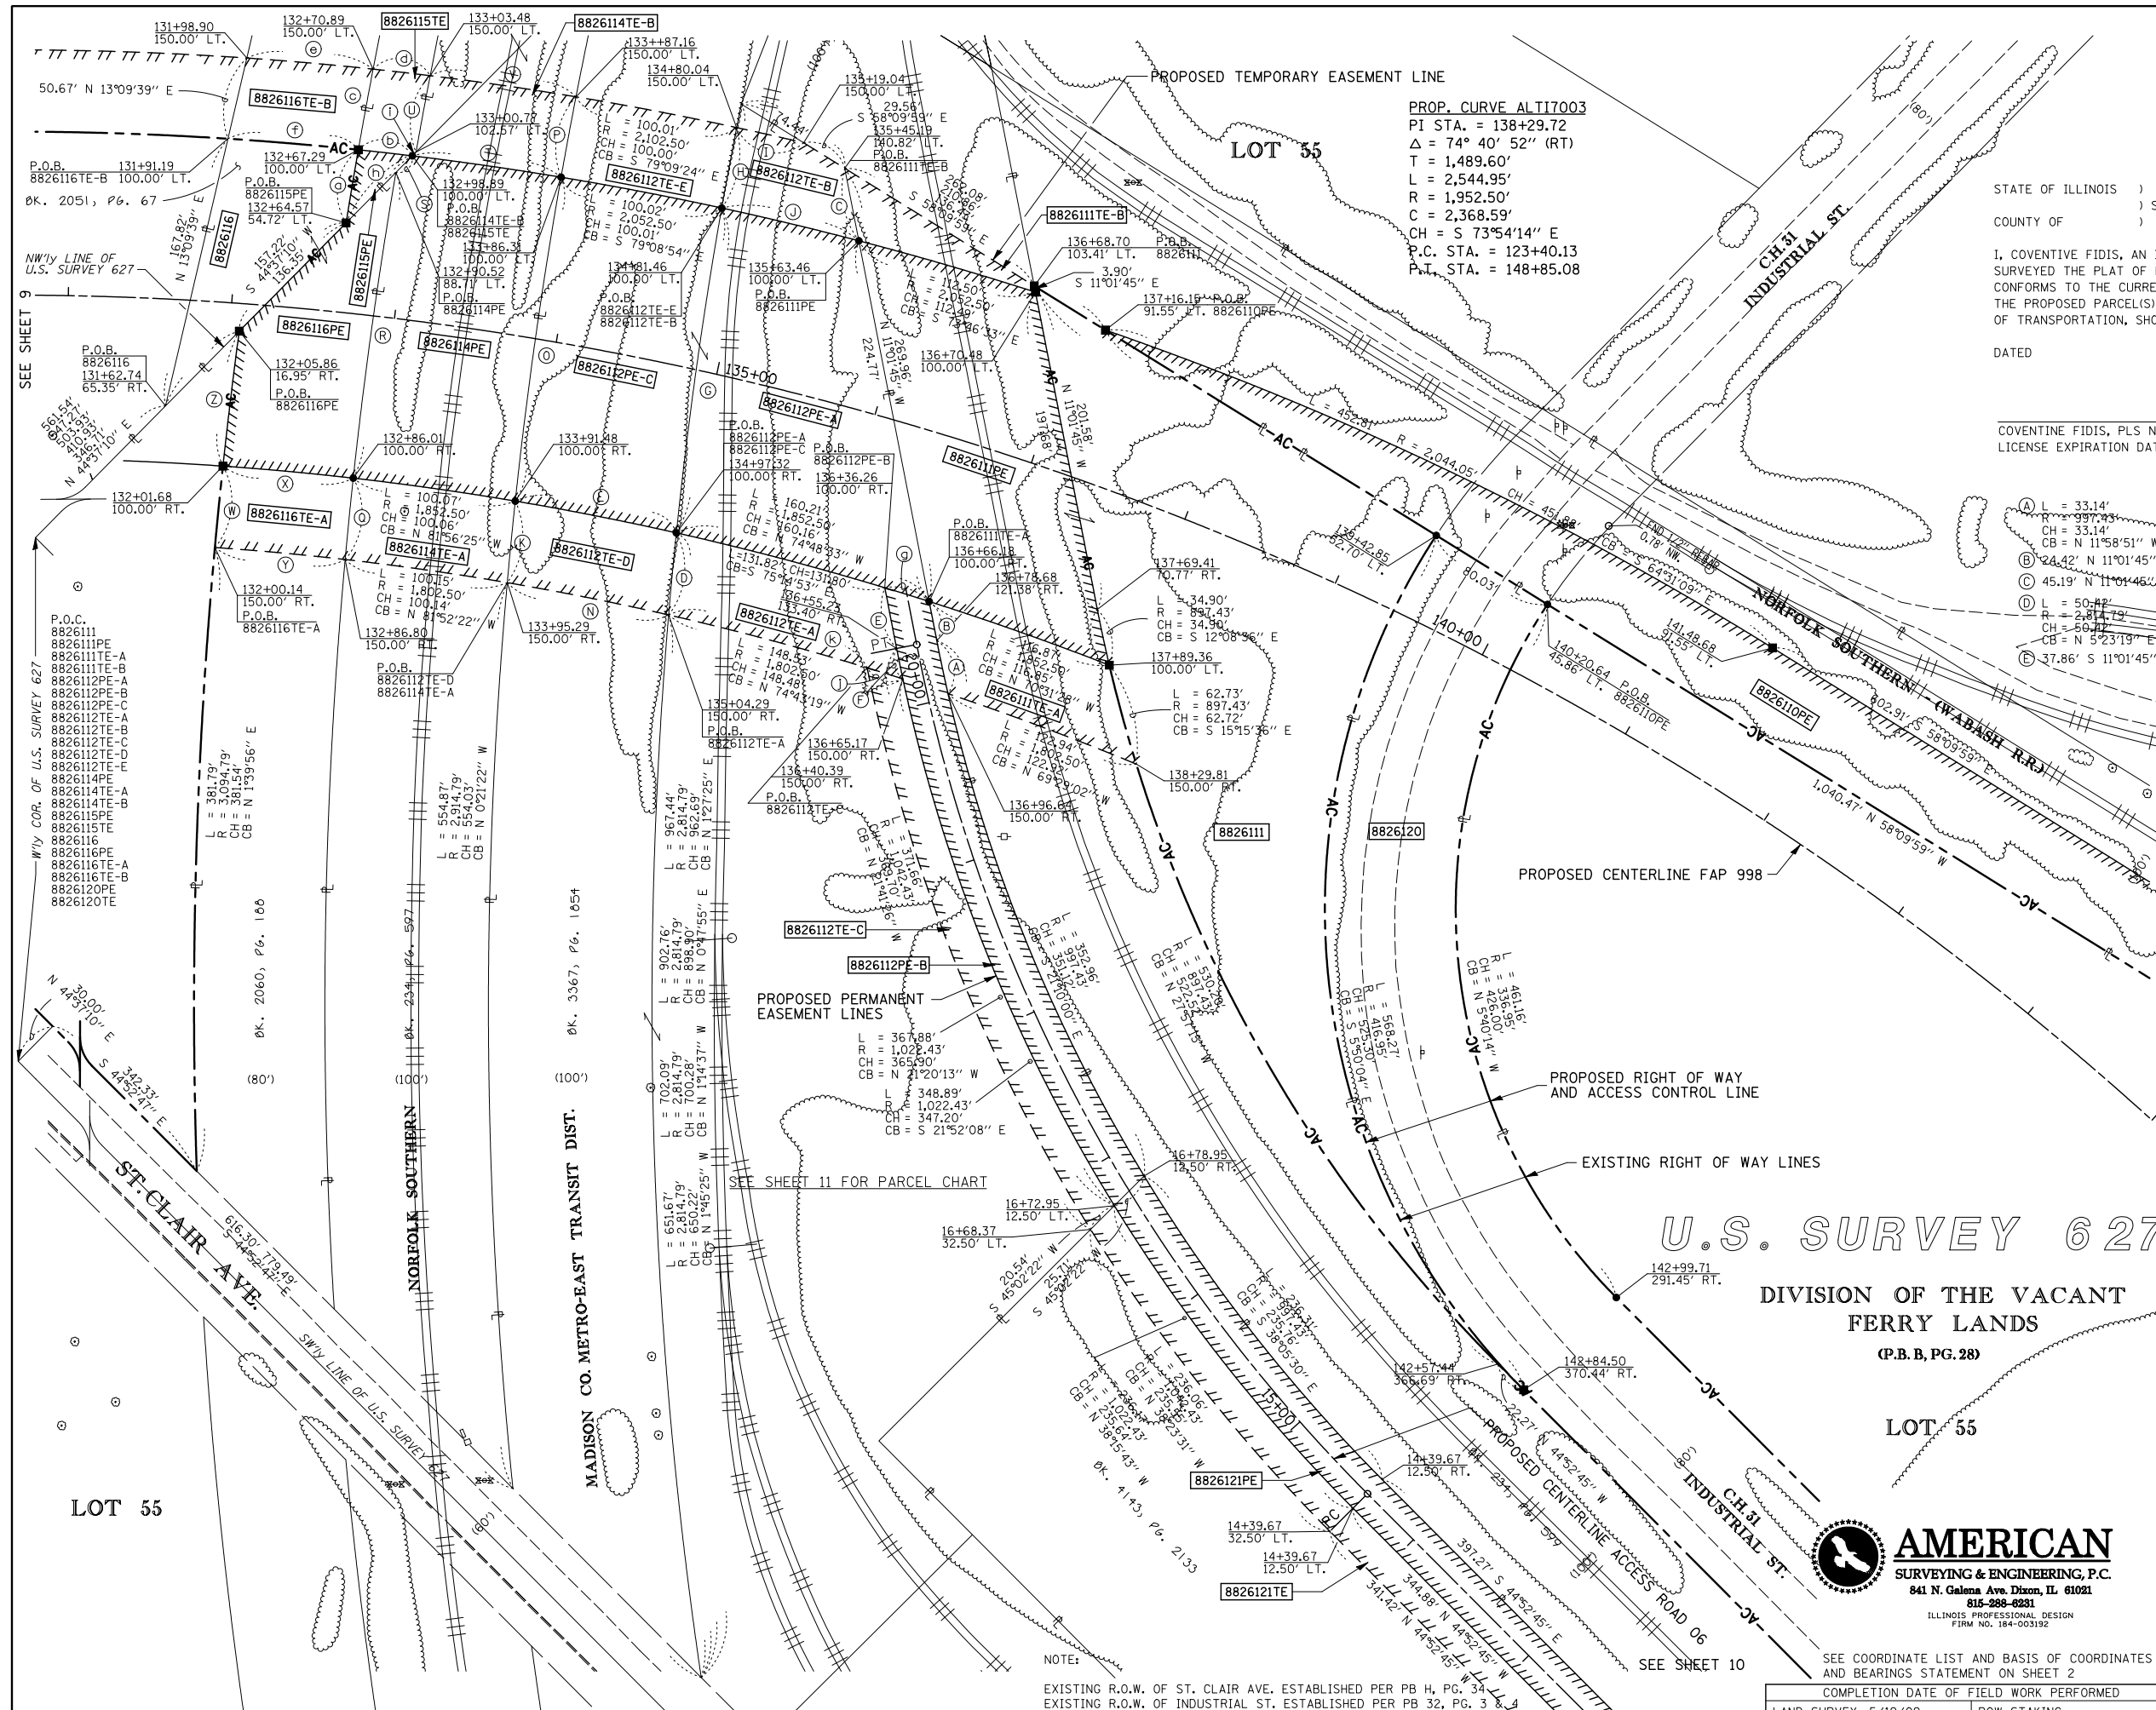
131+98.90
150.00' LT.

132+70.89
150.00' LT.

8826115TE

133+03.48
150.00' LT.

8826114TE-B

133+87.16
150.00' LT.

134+80.04
150.00' LT.

135+19.04
150.00' LT.

PROPOSED TEMPORARY EASEMENT LINE

PROP. CURVE ALTI7003
PI STA. = 138+29.72
$\Delta$ = 74° 40' 52" (RT)
T = 1,489.60'
L = 2,544.95'
R = 1,952.50'
C = 2,368.59'
CH = S 73°54'14" E
P.C. STA. = 123+40.13
P.T. STA. = 148+85.08

LOT 55

50.67' N 13°09'39" E

8826116TE-B

P.O.B. 131+91.19
8826116TE-B 100.00' LT.
ØK. 2051, PG. 67

132+67.29
100.00' LT.

P.O.B.
8826115PE
132+64.57
54.72' LT.

133+00.77
102.57' LT.

L = 100.01'
R = 2,102.50'
CH = 100.00'
CB = S 79°09'24" E

8826112TE-E

8826112TE-B

29.56'
S 58°09'59" E
135+45.19
140.82' LT.
P.O.B.
8826111TE-B

132+98.89
100.00' LT.
P.O.B.
8826114TE-B
8826115TE
133+86.31
100.00' LT.

L = 100.02'
R = 2,052.50'
CH = 100.01'
CB = S 79°08'54" E

8826111TE-B

136+68.70 P.O.B.
103.41' LT. 8826111
3.90'
S 11°01'45" E

137+16.15 P.O.B.
91.55' LT. 8826110PE

NW'ly LINE OF
U.S. SURVEY 627

8826116

8826115PE

132+90.52
88.71' LT.
P.O.B.
8826114PE

134+81.46
100.00' LT.
P.O.B.
8826112TE-E
8826112TE-B

135+63.46
100.00' LT.
P.O.B.
8826111PE

L = 112.50'
R = 2,052.50'
CH = 112.49'
CB = S 76°46'33" E

136+70.48
100.00' LT.

CH.31
INDUSTRIAL ST.

STATE OF ILLINOIS )
) S
COUNTY OF )

I, COVENTIVE FIDIS, AN
SURVEYED THE PLAT OF
CONFORMS TO THE CURRE
THE PROPOSED PARCEL(S)
OF TRANSPORTATION, SHO

DATED

COVENTINE FIDIS, PLS N
LICENSE EXPIRATION DAT

SEE SHEET 9

P.O.B.
8826116
131+62.74
65.35' RT.

8826116PE

132+05.86
16.95' RT.
P.O.B.
8826116PE

8826114PE

8826112PE-C

135+00

8826112PE-A

8826111PE

R = 2,044.05'

561.54'
517.27'
503.95'
410.91'
346.71'
N 44°37'10" E

132+86.01
100.00' RT.

133+91.48
100.00' RT.

P.O.B.
8826112PE-A
8826112PE-C
134+97.32
100.00' RT.

P.O.B.
8826112PE-B
136+36.26
100.00' RT.

132+01.68
100.00' RT.

8826116TE-A

L = 100.07'
R = 1,852.50'
CH = 100.06'
CB = N 81°56'25" W

L = 160.21'
R = 1,852.50'
CH = 160.16'
CB = N 74°48'33" W

8826114TE-A

8826112TE-D

P.O.B.
8826111TE-A
136+66.18
100.00' RT.

136+76.68
121.38' RT.

137+69.41
70.77' RT.

136+42.85
62.70' LT.

80.03'

IND 1/2" ...
0.78' NW

64°31'09" E

NORFOLK SOUTHERN (WABASH R.R.)

A L = 33.14'
R = 997.43'
CH = 33.14'
CB = N 11°58'51" W
B 24.42' N 11°01'45"
C 45.19' N 11°01'46"
D L = 50.42'
R = 2,814.79'
CH = 50.42'
CB = N 5°23'19" E
E 37.86' S 11°01'45"

P.O.C.
8826111
8826111PE
8826111TE-A
8826111TE-B
8826112PE-A
8826112PE-B
8826112PE-C
8826112TE-A
8826112TE-B
8826112TE-C
8826112TE-D
8826112TE-E
8826114PE
8826114TE-A
8826114TE-B
8826115PE
8826115TE
8826116
8826116PE
8826116TE-A
8826116TE-B
8826120PE
8826120TE

W'ly COR. OF U.S. SURVEY 627

132+00.14
150.00' RT.
P.O.B.
8826116TE-A

L = 100.15'
R = 1,802.50'
CH = 100.14'
CB = N 81°52'22" W

133+95.29
150.00' RT.

132+86.80
150.00' RT.

P.O.B.
8826112TE-D
8826114TE-A

L = 131.82'
CH = 131.80'
CB = S 75°44'53" W

136+55.23
133.40' RT.

8826112TE-A

L = 148.53'
R = 1,802.50'
CH = 148.48'
CB = N 74°43'19" W

L = 116.87'
R = 1,952.50'
CH = 116.85'
CB = N 70°31'28" W

8826111TE-A

L = 34.90'
R = 897.43'
CH = 34.90'
CB = S 12°08'36" E

137+89.36
100.00' LT.

L = 62.73'
R = 897.43'
CH = 62.72'
CB = S 15°15'36" E

141+48.68
91.55' LT.

140+00

140+20.64 P.O.B.
45.86' LT. 8826110PE

8826110PE

102.91' S 58°09'59" E

1,040.47' N 58°09'59" W

135+04.29
150.00' RT.
P.O.B.
8826112TE-A

136+65.17
150.00' RT.

136+40.39
150.00' RT.
P.O.B.
8826112TE-C

L = 122.94'
R = 1,802.50'
CH = 122.92'
CB = N 69°02' W

138+29.81
150.00' RT.

136+96.64
150.00' RT.

8826111

8826120

L = 381.79'
R = 3,094.79'
CH = 381.54'
CB = N 1°39'56" E

L = 554.87'
R = 2,914.79'
CH = 554.03'
CB = N 0°21'22" W

L = 967.44'
R = 2,814.79'
CH = 962.69'
CB = N 1°27'25" E

L = 902.76'
R = 2,814.79'
CH = 898.90'
CB = N 0°47'55" E

L = 371.66'
R = 3,042.43'
CH = 371.43'
CB = N 12°41'26" W

PROPOSED CENTERLINE FAP 998

8826112TE-C

8826112PE-B

PROPOSED PERMANENT
EASEMENT LINES

L = 367.88'
R = 1,022.43'
CH = 365.90'
CB = N 21°20'13" W

L = 348.89'
R = 1,022.43'
CH = 347.20'
CB = S 21°52'08" E

L = 352.96'
R = 991.43'
CH = 351.12'
CB = S 21°40'00" E

L = 530.78'
R = 897.43'
CH = 522.52'
CB = N 21°47'15" W

L = 568.27'
R = 416.95'
CH = 525.30'
CB = S 5°50'04" E

L = 461.16'
R = 336.95'
CH = 426.00'
CB = N 5°40'14" W

N 44°37'10" E 30.00'

342.33'
S 44°52'47" E

ØK. 2060, PG. 188

ØK. 2347, PG. 597

ØK. 3367, PG. 1854

(80')
(100')
(100')

L = 702.09'
R = 2,814.79'
CH = 700.28'
CB = N 1°14'37" W

PROPOSED RIGHT OF WAY
AND ACCESS CONTROL LINE

EXISTING RIGHT OF WAY LINES

NORFOLK SOUTHERN

MADISON CO. METRO-EAST TRANSIT DIST.

L = 651.67'
R = 2,814.79'
CH = 650.22'
CB = N 1°45'25" W

SEE SHEET 11 FOR PARCEL CHART

16+78.95
12.50' RT.

16+72.95
12.50' LT.

16+68.37
32.50' LT.

U.S. SURVEY 627

DIVISION OF THE VACANT
FERRY LANDS
(P.B. B, PG. 28)

142+99.71
291.45' RT.

ST. CLAIR AVE.

616.30' 779.49'
S 44°52'47" E

20.54'
S 45°02'22" W

25.71'
S 45°02'22" W

L = 236.31'
R = 991.43'
CH = 235.76'
CB = S 38°05'30" E

L = 236.06'
R = 1,022.43'
CH = 235.54'
CB = N 38°23'31" W

L = 236.97'
R = 1,022.43'
CH = 236.44'
CB = N 38°15'43" W

15+00

142+57.44
366.69' RT.

142+84.50
370.44' RT.

22.27' N 44°52'45" W

PROPOSED CENTERLINE ACCESS ROAD 06

ØK. 2347, PG. 597

LOT 55

SW'ly LINE OF U.S. SURVEY 627

(60')

ØK. 4143, PG. 2133

8826121PE

14+39.67
12.50' RT.

14+39.67
32.50' LT.

14+39.67
12.50' LT.

8826121TE

397.27' S 44°52'45" E
344.88' N 44°52'45" W
341.42' N 44°52'45" W

(60')
CH.31
INDUSTRIAL ST.

LOT 55

AMERICAN
SURVEYING & ENGINEERING, P.C.
841 N. Galena Ave. Dixon, IL 61021
815-288-6231
ILLINOIS PROFESSIONAL DESIGN
FIRM NO. 184-003192

SEE SHEET 10

NOTE:
EXISTING R.O.W. OF ST. CLAIR AVE. ESTABLISHED PER PB H, PG. 34
EXISTING R.O.W. OF INDUSTRIAL ST. ESTABLISHED PER PB 32, PG. 3 & 4

SEE COORDINATE LIST AND BASIS OF COORDINATES
AND BEARINGS STATEMENT ON SHEET 2

COMPLETION DATE OF FIELD WORK PERFORMED